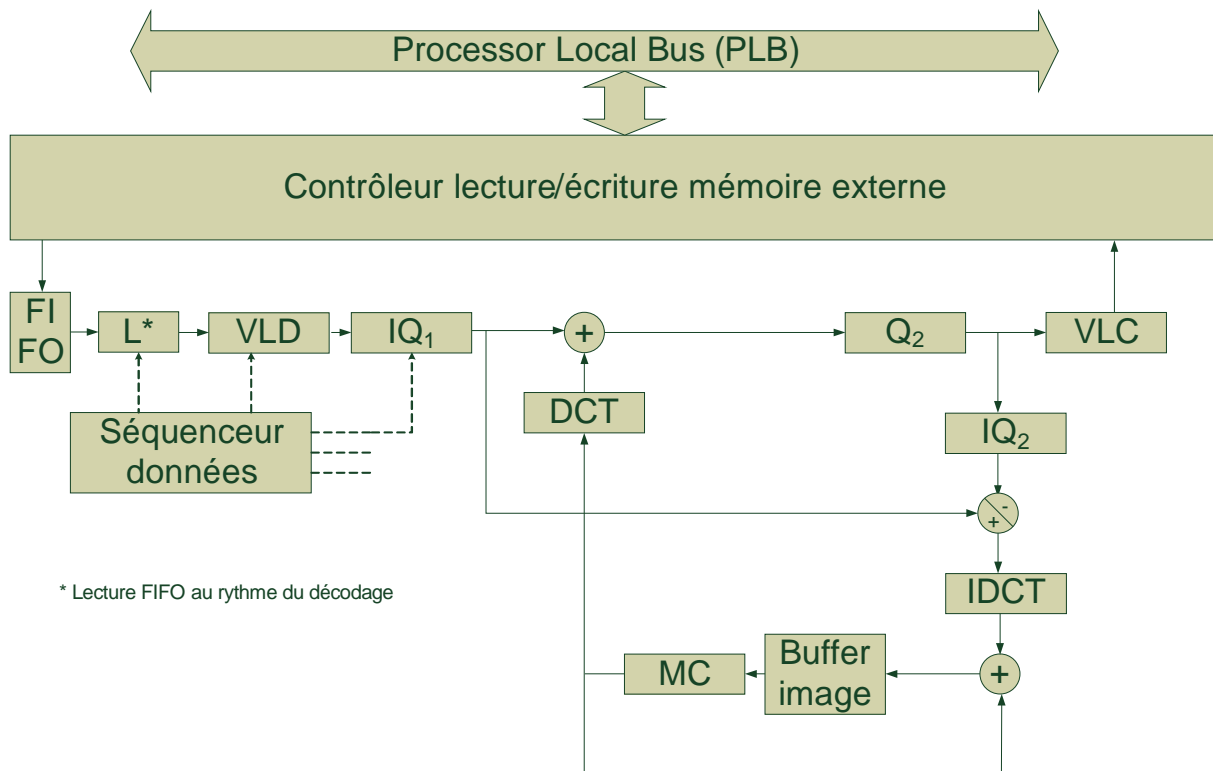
Processor Local Bus (PLB)

Contrôleur lecture/écriture mémoire externe

FI FO

L*

VLD

$IQ_1$

+

$Q_2$

VLC

Séquenceur données

DCT

$IQ_2$

-

+

* Lecture FIFO au rythme du décodage

IDCT

MC

Buffer image

+